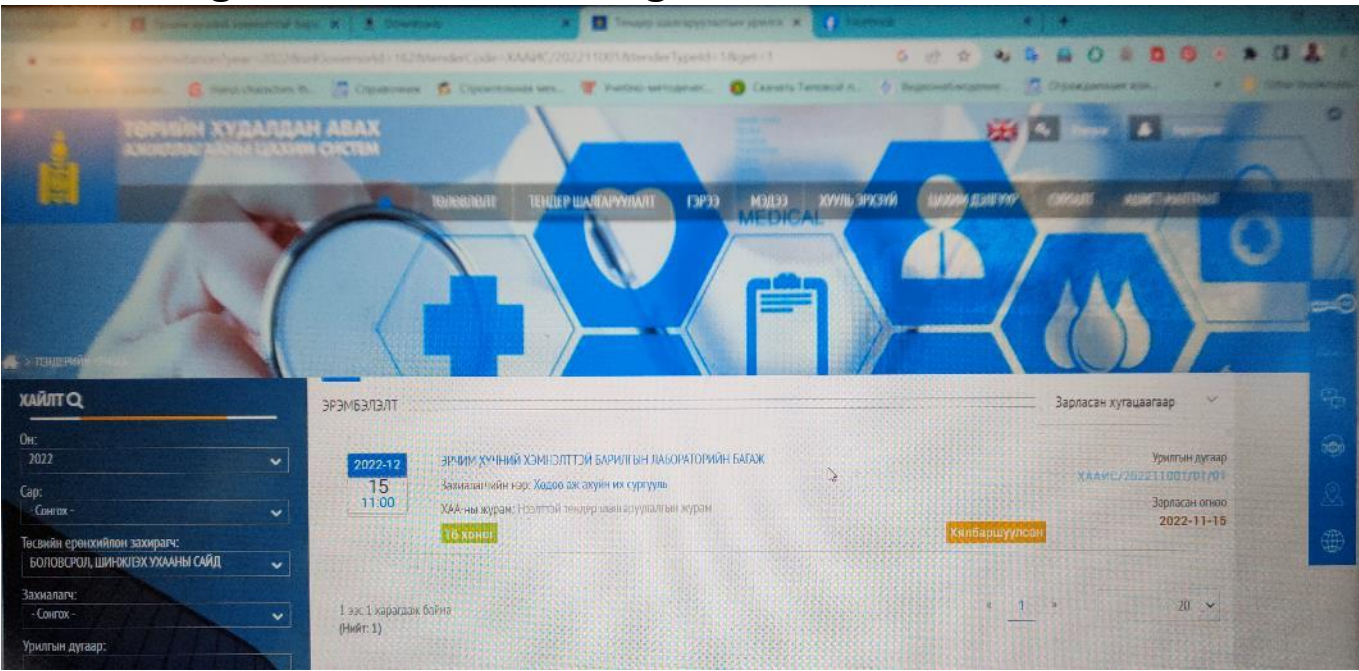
Тендер шалгаруулалтын зарлиг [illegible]
Downloads
Facebook

ТӨРИЙН ХУДАЛДАН АВАХ
АЖИЛЛАГААНЫ ЦАХИМ СИСТЕМ

ТӨЛӨВЛӨЛТ ТЕНДЕР ШАЛГАРУУЛАЛТ ГЭРЭЭ МЭДЭЭ ХУУЛЬ ЭРХЗҮЙ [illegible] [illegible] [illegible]

MEDICAL

> ТЕНДЕРИЙН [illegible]

ХАЙЛТ

Он:
2022

Сар:
- Сонгох -

Төсвийн ерөнхийлон захирагч:
БОЛОВСРОЛ, ШИНЖЛЭХ УХААНЫ САЙД

Захиалагч:
- Сонгох -

Урилгын дугаар:

ЭРЭМБЭЛЭЛТ

Зарласан хугацаагаар

2022-12
15
11:00

ЭРЧИМ ХҮЧНИЙ ХЭМНЭЛТТЭЙ БАРИЛГЫН ЛАБОРАТОРИЙН БАГАЖ
Захиалагчийн нэр: Ходоо аж ахуйн их сургууль
ХАА-ны журам: Нээлттэй тендер шалгаруулалтын журам
16 хоног
Хялбаршуулсан

Урилгын дугаар
ХААИС/202211001/01/01
Зарласан огноо
2022-11-15

1 ээс 1 харагдаж байна
(Нийт: 1)

< 1 >

20